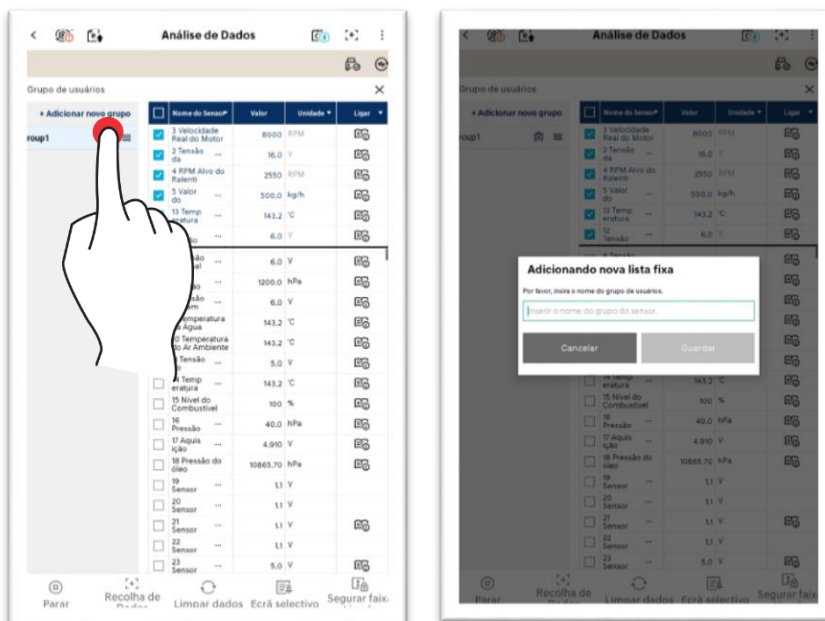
Análise de Dados

Grupo de usuários

+ Adicionar novo grupo

roup1

| | Nome do Sensor | Valor | Unidade | Ligar |
|---|---|---|---|---|
| ☑ | 3 Velocidade Real do Motor | 8000 | RPM | |
| ☑ | 2 Tensão da | 16.0 | V | |
| ☑ | 4 RPM Alvo do Ralenti | 2550 | RPM | |
| ☑ | 5 Valor do | 500.0 | kg/h | |
| ☑ | 13 Temp eratura | 143.2 | °C | |
| ☑ | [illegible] | 6.0 | V | |
| | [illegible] | 6.0 | V | |
| | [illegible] | 1200.0 | hPa | |
| | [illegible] | 6.0 | V | |
| | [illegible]mperatura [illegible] Água | 143.2 | °C | |
| | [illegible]0 Temperatura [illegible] Ar Ambiente | 143.2 | °C | |
| | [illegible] Tensão | 5.0 | V | |
| | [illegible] Temp eratura | 143.2 | °C | |
| ☐ | 15 Nível do Combustível | 100 | % | |
| ☐ | 16 Pressão | 40.0 | hPa | |
| ☐ | 17 Aquis ição | 4.910 | V | |
| ☐ | 18 Pressão do óleo | 10865.70 | hPa | |
| ☐ | 19 Sensor | 1.1 | V | |
| ☐ | 20 Sensor | 1.1 | V | |
| ☐ | 21 Sensor | 1.1 | V | |
| ☐ | 22 Sensor | 1.1 | V | |
| ☐ | 23 Sensor | 5.0 | V | |

Parar | Recolha de Dados | Limpar dados | Ecrã selectivo | Segurar faix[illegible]

Análise de Dados

Grupo de usuários

+ Adicionar novo grupo

roup1

Adicionando nova lista fixa

Por favor, insira o nome do grupo de usuários.

Inserir o nome do grupo do sensor.

Cancelar | Guardar

| | Nome do Sensor | Valor | Unidade | Ligar |
|---|---|---|---|---|
| ☑ | 3 Velocidade Real do Motor | 8000 | RPM | |
| ☑ | 2 Tensão da | 16.0 | V | |
| ☑ | 4 RPM Alvo do Ralenti | 3550 | RPM | |
| ☑ | 5 Valor do | 500.0 | kg/h | |
| ☑ | 13 Temp eratura | 143.2 | °C | |
| ☑ | 12 Tensão | 6.0 | V | |
| | 14 Temp eratura | 143.2 | °C | |
| ☐ | 15 Nível do Combustível | 100 | % | |
| ☐ | 16 Pressão | 40.0 | hPa | |
| ☐ | 17 Aquis ição | 4.910 | V | |
| ☐ | 18 Pressão do óleo | 10865.70 | hPa | |
| ☐ | 19 Sensor | 1.1 | V | |
| ☐ | 20 Sensor | 1.1 | V | |
| ☐ | 21 Sensor | 1.1 | V | |
| ☐ | 22 Sensor | 1.1 | V | |
| ☐ | 23 Sensor | 5.0 | V | |

Parar | Recolha de Dados | Limpar dados | Ecrã selectivo | Segurar faixa